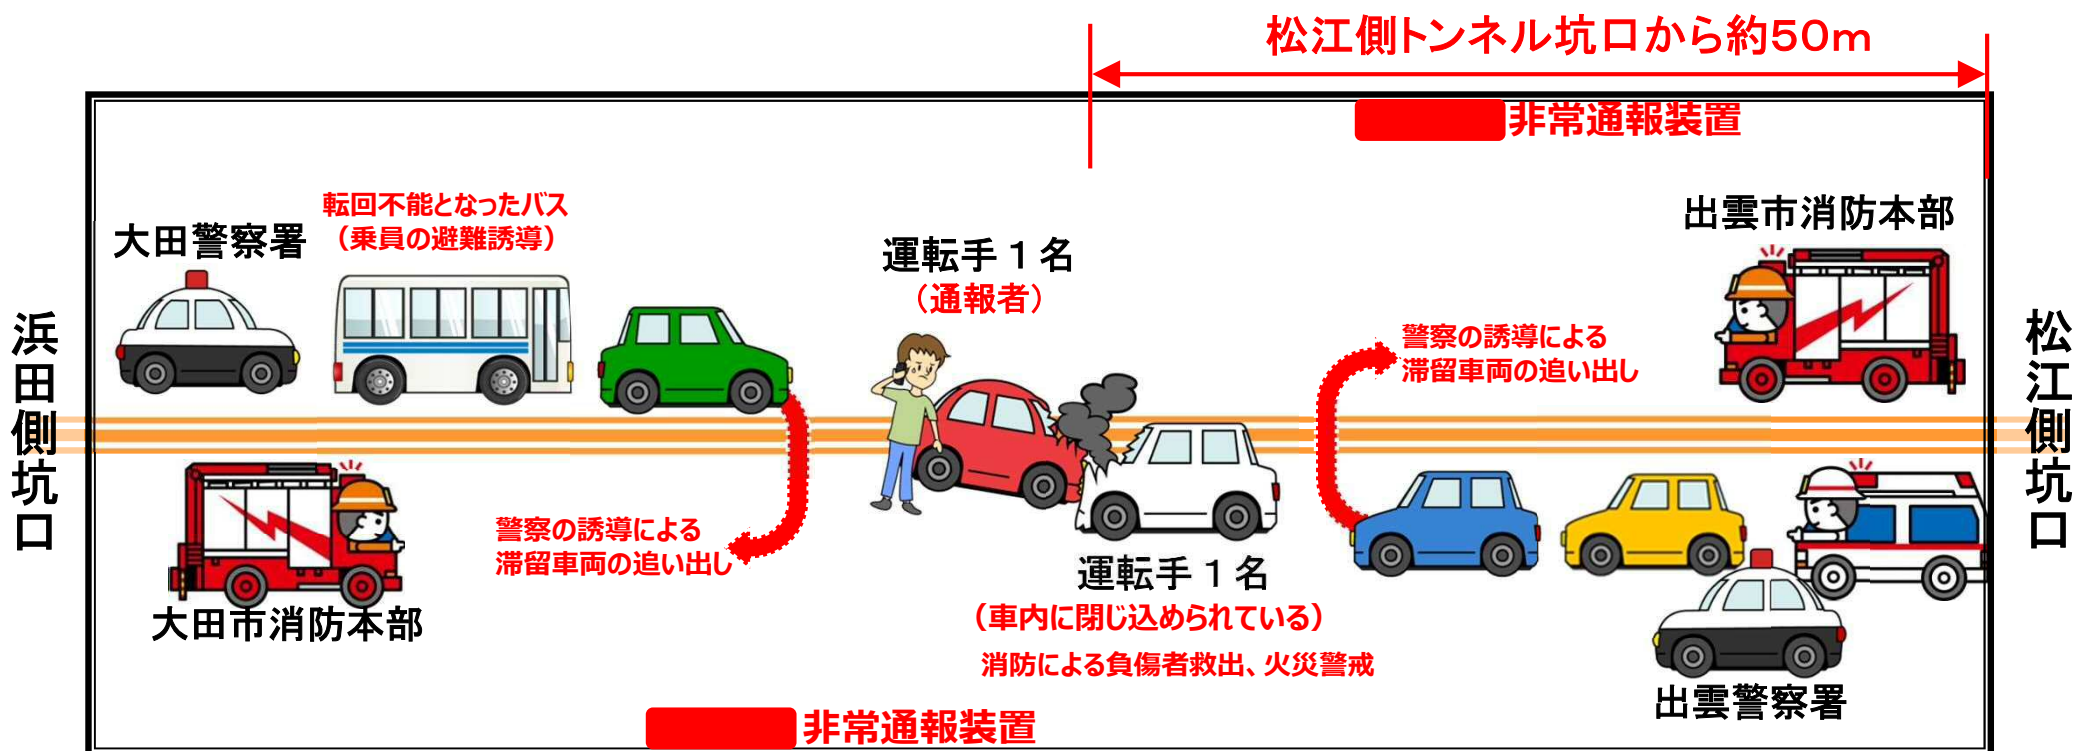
松江側トンネル坑口から約50m

非常通報装置

浜田側坑口

大田警察署

転回不能となったバス
（乗員の避難誘導）

運転手１名
（通報者）

出雲市消防本部

松江側坑口

警察の誘導による
滞留車両の追い出し

警察の誘導による
滞留車両の追い出し

大田市消防本部

運転手１名
（車内に閉じ込められている）

消防による負傷者救出、火災警戒

出雲警察署

非常通報装置